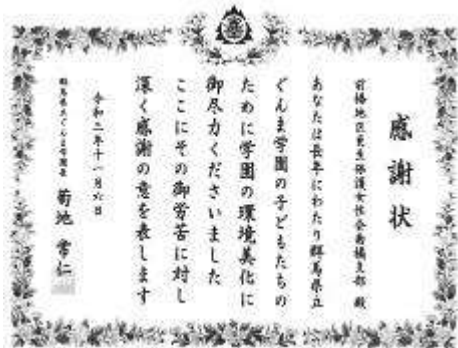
感謝状

前橋地区更生保護女性会前橋支部 殿

あなたは長年にわたり群馬県立ぐんま学園の子どもたちのために学園の環境美化に御尽力くださいましたここにその御労苦に対し深く感謝の意を表します

令和二年十一月六日

群馬県立ぐんま学園長 菊地 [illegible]仁